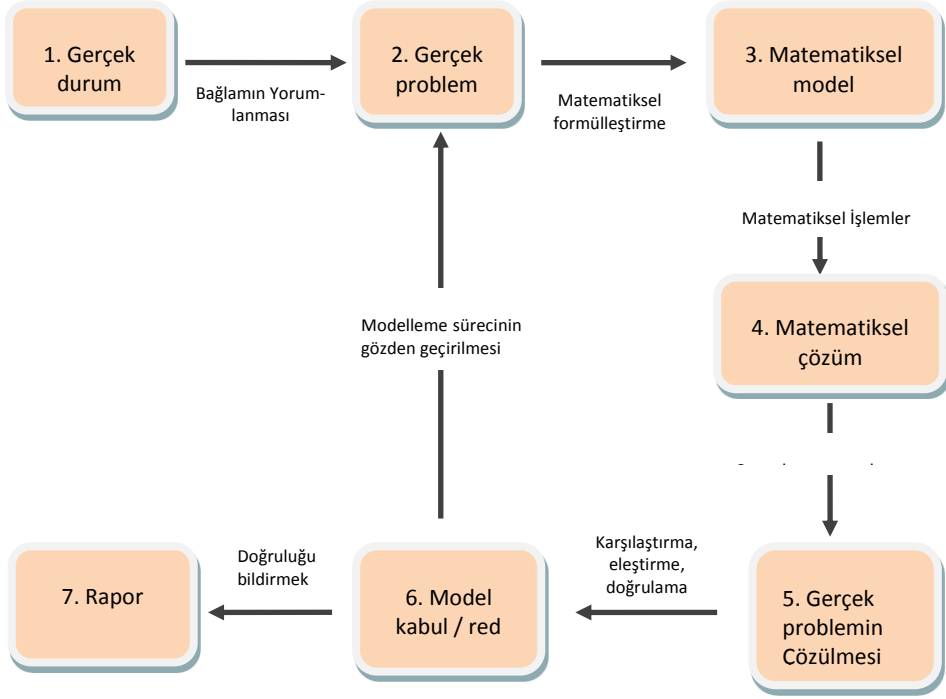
1. Gerçek durum

Bağlamın Yorumlanması

2. Gerçek problem

Matematiksel formülleştirme

3. Matematiksel model

Matematiksel İşlemler

4. Matematiksel çözüm

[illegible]

Modelleme sürecinin gözden geçirilmesi

5. Gerçek problemin Cözülmesi

Karşılaştırma, eleştirme, doğrulama

6. Model kabul / red

Doğruluğu bildirmek

7. Rapor